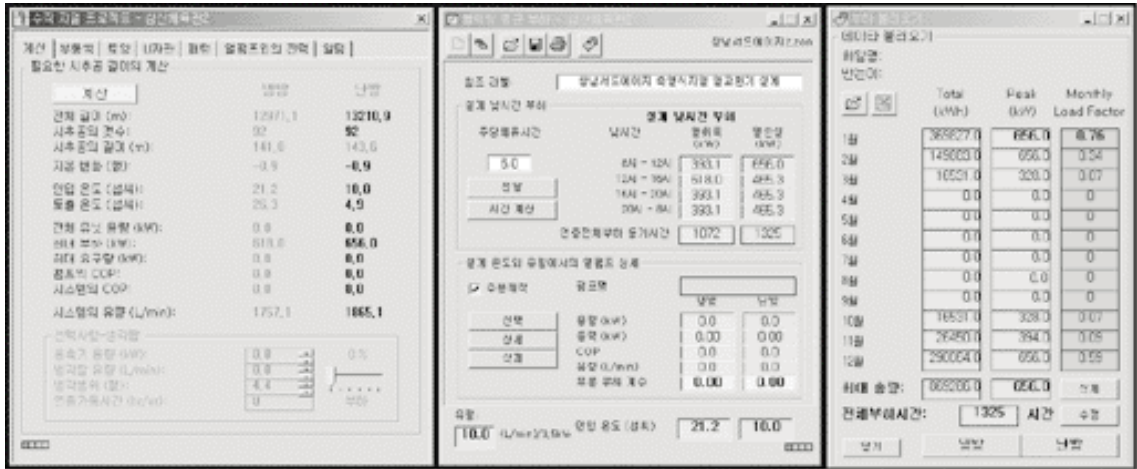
수직 지중 코일(흙) - 냉난방기간

계산 | 부동액 | 토양 | U자관 | 파이프 | 열펌프의 전력 | 일일

필요한 지중공 길이의 계산

냉방 | 난방

계산

전체 길이 (m): 12971.1 | 13210.9
시추공의 개수: 92 | 92
시추공의 길이 (m): 141.0 | 143.6
지중 변화 (열): -0.9 | -0.9

입구 온도 (섭씨): 21.2 | 10.0
토출 온도 (섭씨): 25.3 | 4.9

전체 유닛 용량 (kW): 0.0 | 0.0
최대 부하 (kW): 618.0 | 656.0
최대 유체율 (kW): 0.0 | 0.0
열펌프 COP: 0.0 | 0.0
시스템의 COP: 0.0 | 0.0

시스템의 유량 (L/min): 1757.1 | 1865.1

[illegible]

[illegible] 0.0
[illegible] 0.0
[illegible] 4.4
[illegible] 0

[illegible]

설계 냉난방 부하 - 냉난방기간

냉난방에너지 2.xxx

참조 파일 | 냉난방에너지 측정시기별 결과파일 설계

설계 냉난방 부하

설계 냉난방 부하
주당 운휴시간 | 냉난방 | 냉방부하 (kW) | 난방부하 (kW)

5.0

8시 ~ 12시 | 393.1 | 656.0
12시 ~ 16시 | 618.0 | 465.3
16시 ~ 20시 | 393.1 | 465.3
20시 ~ 8시 | 393.1 | 465.3

정보
시간 계산

연중전체부하 동기시간 | 1072 | 1325

설계 온도와 유량에서의 열펌프 성능

주변제작 | 열펌프

냉방 | 난방
선택 | 용량 (kW) | 0.0 | 0.0
삭제 | 동력 (kW) | 0.00 | 0.00
삭제 | COP | 0.0 | 0.0
유량 (L/min) | 0.0 | 0.0
부분 부하 계수 | 0.00 | 0.00

유량
10.0 (L/min)/3.5kW | 입구 온도 (섭씨) | 21.2 | 10.0

데이터 불러오기

파일명:
번호이:

Total (kWh) | Peak (kW) | Monthly Load Factor
1월 | 369827.0 | 656.0 | 0.76
2월 | 149003.0 | 656.0 | 0.34
3월 | 10521.0 | 328.0 | 0.07
4월 | 0.0 | 0.0 | 0
5월 | 0.0 | 0.0 | 0
6월 | 0.0 | 0.0 | 0
7월 | 0.0 | 0.0 | 0
8월 | 0.0 | 0.0 | 0
9월 | 0.0 | 0.0 | 0
10월 | 16531.0 | 328.0 | 0.07
11월 | 29450.0 | 394.0 | 0.09
12월 | 290054.0 | 656.0 | 0.59

최대 용량: 865200.0 | 656.0 | 계산

전체부하시간: 1325 시간 | 수정

닫기 | 냉방 | 난방